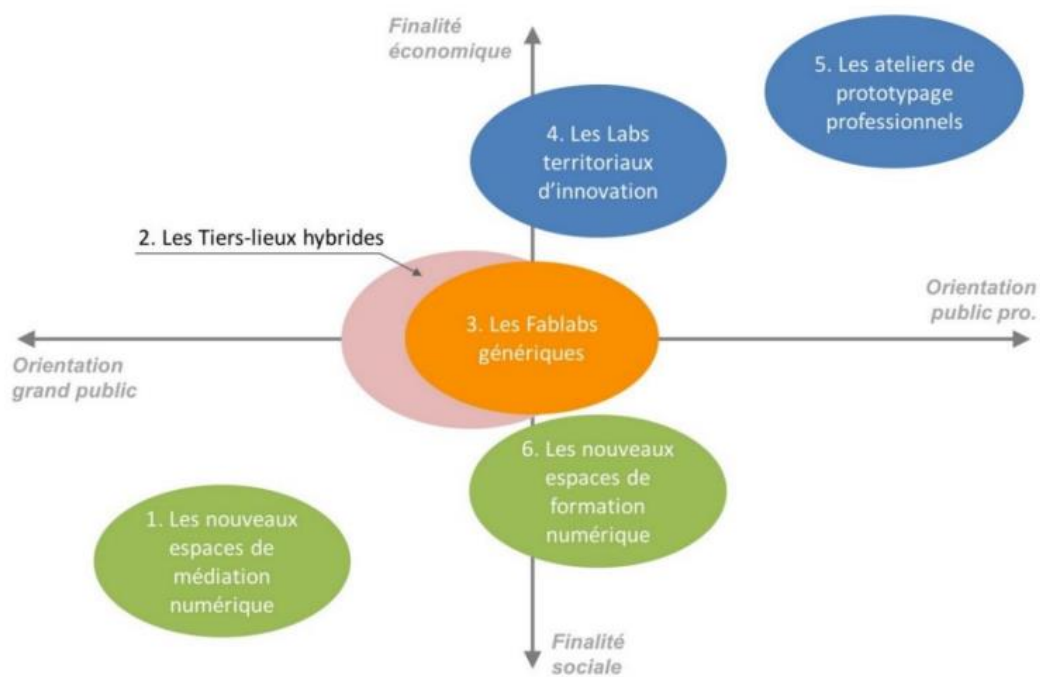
Finalité économique

5. Les ateliers de prototypage professionnels

4. Les Labs territoriaux d'innovation

2. Les Tiers-lieux hybrides

Orientation public pro.

3. Les Fablabs génériques

Orientation grand public

6. Les nouveaux espaces de formation numérique

1. Les nouveaux espaces de médiation numérique

Finalité sociale